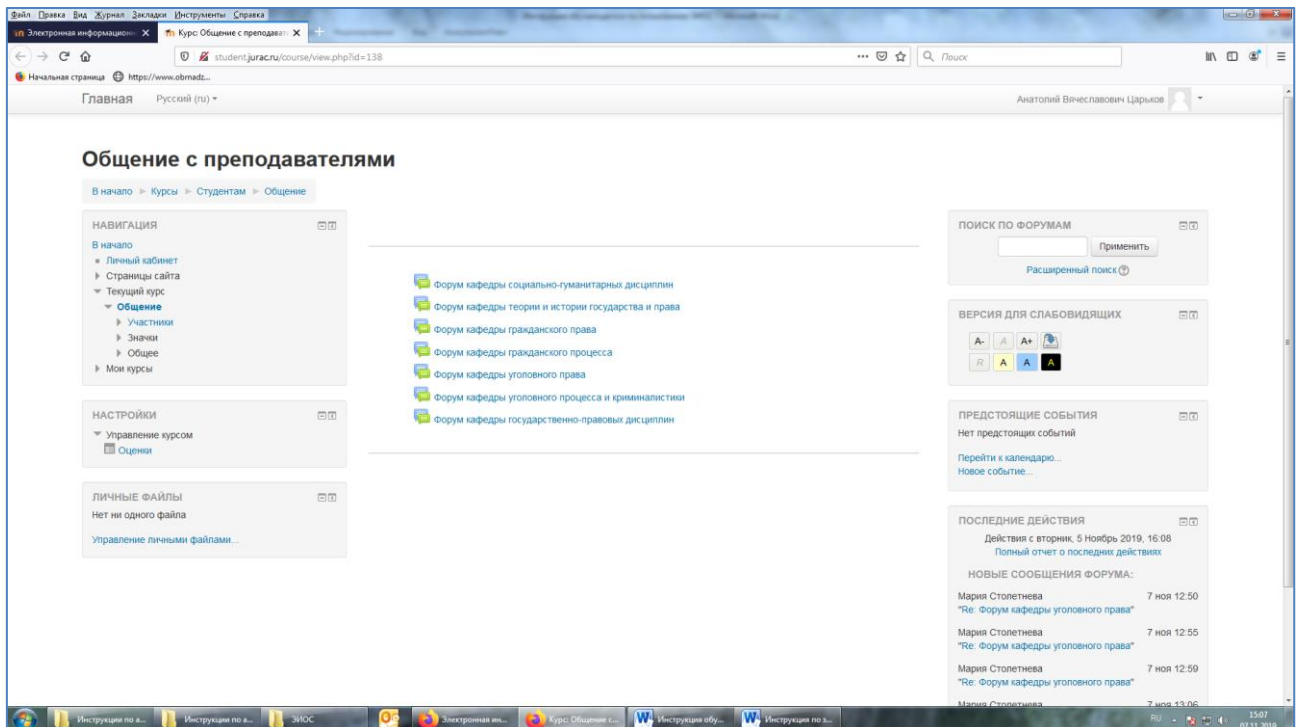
Файл Правка Вид Журнал Закладки Инструменты Справка

Электронная информацион... ×
Курс: Общение с преподават... ×

student.jurac.ru/course/view.php?id=138
Поиск

Начальная страница https://www.obrnadz...

Главная Русский (ru)
Анатолий Вячеславович Царьков

Общение с преподавателями

В начало ► Курсы ► Студентам ► Общение

НАВИГАЦИЯ
В начало
Личный кабинет
Страницы сайта
Текущий курс
Общение
Участники
Значки
Общее
Мои курсы

НАСТРОЙКИ
Управление курсом
Оценки

ЛИЧНЫЕ ФАЙЛЫ
Нет ни одного файла
Управление личными файлами...

Форум кафедры социально-гуманитарных дисциплин
Форум кафедры теории и истории государства и права
Форум кафедры гражданского права
Форум кафедры гражданского процесса
Форум кафедры уголовного права
Форум кафедры уголовного процесса и криминалистики
Форум кафедры государственно-правовых дисциплин

ПОИСК ПО ФОРУМАМ
Применить
Расширенный поиск

ВЕРСИЯ ДЛЯ СЛАБОВИДЯЩИХ
A- A A+
R A A A

ПРЕДСТОЯЩИЕ СОБЫТИЯ
Нет предстоящих событий
Перейти к календарю...
Новое событие...

ПОСЛЕДНИЕ ДЕЙСТВИЯ
Действия с вторник, 5 Ноябрь 2019, 16:08
Полный отчет о последних действиях
НОВЫЕ СООБЩЕНИЯ ФОРУМА:
Мария Столетнева 7 ноя 12:50
"Re: Форум кафедры уголовного права"
Мария Столетнева 7 ноя 12:55
"Re: Форум кафедры уголовного права"
Мария Столетнева 7 ноя 12:59
"Re: Форум кафедры уголовного права"
Мария Столетнева 7 ноя 13:06

Инструкции по а... Инструкции по а... ЗИОС Электронная ин... Курс: Общение с... Инструкция обу... Инструкция по з...
RU 15:07 07.11.2019